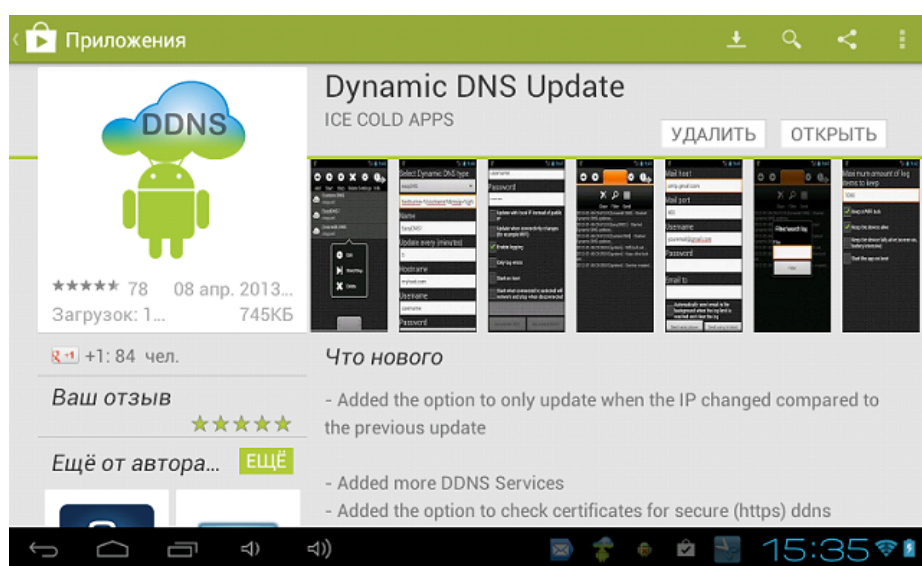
Приложения

DDNS

Dynamic DNS Update

ICE COLD APPS

УДАЛИТЬ ОТКРЫТЬ

★★★★★ 78 08 апр. 2013...

Загрузок: 1... 745КБ

+1 +1: 84 чел.

Ваш отзыв

★★★★★

Ещё от автора... ЕЩЁ

Что нового

- Added the option to only update when the IP changed compared to the previous update

- Added more DDNS Services

- Added the option to check certificates for secure (https) ddns

15:35